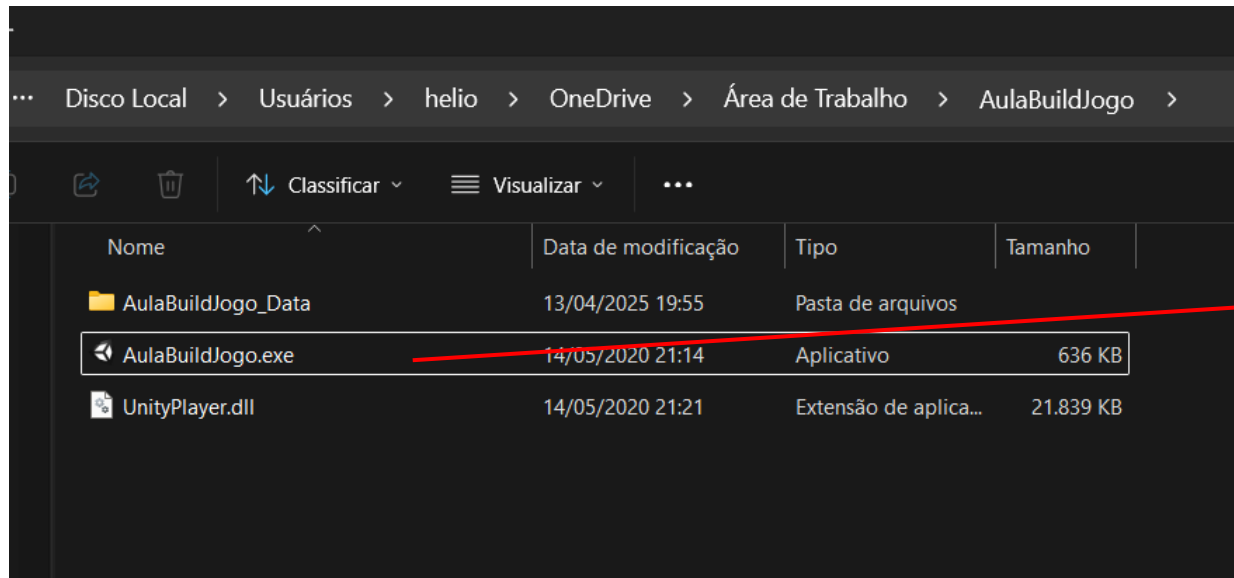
··· Disco Local > Usuários > helio > OneDrive > Área de Trabalho > AulaBuildJogo >

Classificar ⌄ Visualizar ⌄ ···

| Nome | Data de modificação | Tipo | Tamanho |
|---|---|---|---|
| AulaBuildJogo_Data | 13/04/2025 19:55 | Pasta de arquivos | |
| AulaBuildJogo.exe | 14/05/2020 21:14 | Aplicativo | 636 KB |
| UnityPlayer.dll | 14/05/2020 21:21 | Extensão de aplica... | 21.839 KB |